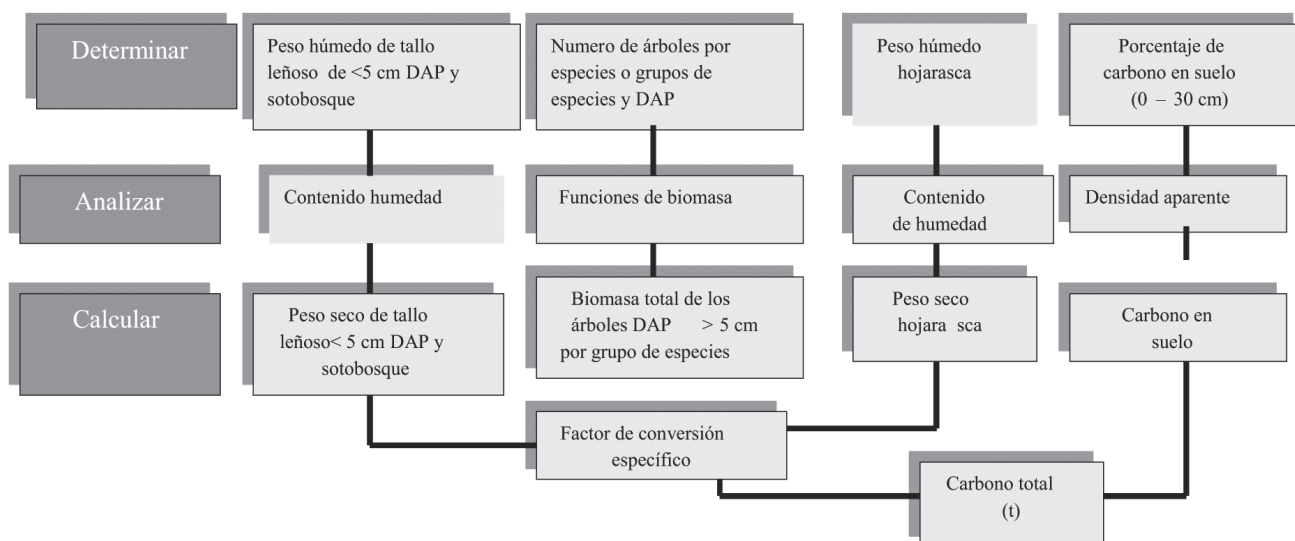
Determinar

Peso húmedo de tallo leñoso de <5 cm DAP y sotobosque

Numero de árboles por especies o grupos de especies y DAP

Peso húmedo hojarasca

Porcentaje de carbono en suelo (0 – 30 cm)

Analizar

Contenido humedad

Funciones de biomasa

Contenido de humedad

Densidad aparente

Calcular

Peso seco de tallo leñoso< 5 cm DAP y sotobosque

Biomasa total de los árboles DAP > 5 cm por grupo de especies

Peso seco hojara sca

Carbono en suelo

Factor de conversión específico

Carbono total (t)